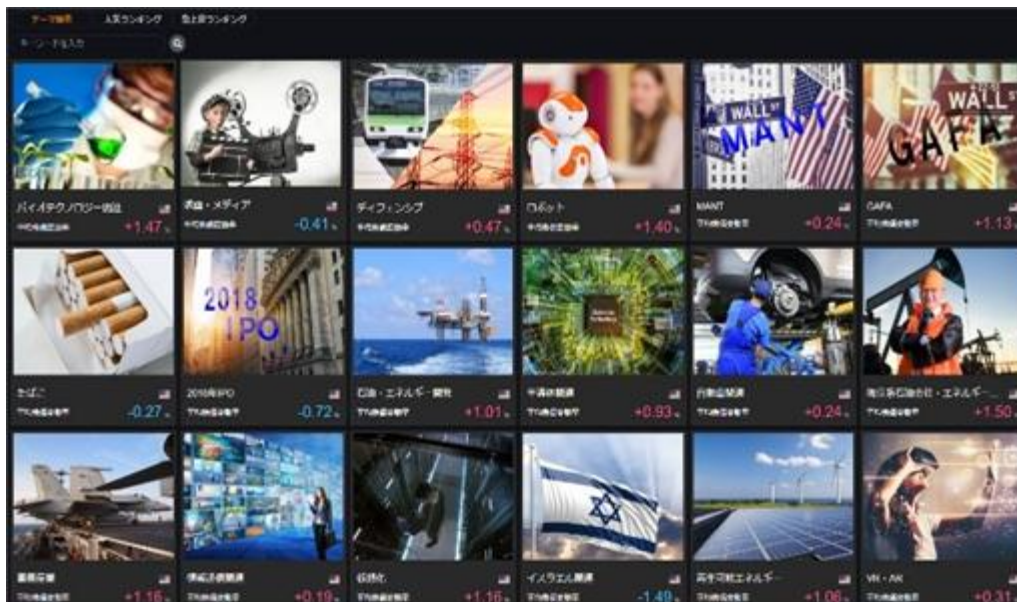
テーマ銘柄　人気ランキング　急上昇ランキング

キーワードを入力

WALL ST
MANT

WALL ST
GAFA

バイオテクノロジー関連
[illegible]
+1.47%

映画・メディア
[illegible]
-0.41%

ディフェンシブ
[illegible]
+0.47%

ロボット
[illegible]
+1.40%

MANT
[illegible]
+0.24%

GAFA
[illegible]
+1.13%

2018 IPO

たばこ
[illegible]
-0.27%

2018年IPO
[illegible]
-0.72%

石油・エネルギー開発
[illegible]
+1.01%

半導体関連
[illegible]
+0.93%

自動車関連
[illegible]
+0.24%

海洋系石油会社・エネルギー…
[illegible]
+1.50%

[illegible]
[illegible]
+1.16%

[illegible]
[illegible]
+0.19%

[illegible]
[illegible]
+1.16%

イスラエル関連
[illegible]
-1.49%

再生可能エネルギー
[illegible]
+1.06%

VR・AR
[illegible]
+0.31%